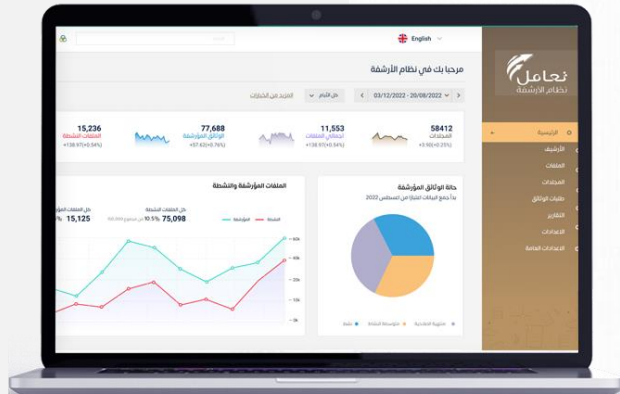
English

مرحبا بك في نظام الأرشفة

03/12/2022 - 20/08/2022

كل الأيام

المزيد من الخيارات

تعامل
نظام الأرشفة

الرئيسية
الأرشيف
الملفات
المجلدات
طلبات الوثائق
التقارير
الإعدادات
الإعدادات العامة

58412
المجلدات
+3.10(+0.54%)

11,553
إجمالي الملفات
+138.97(+0.54%)

77,688
الوثائق المؤرشفة
+37.63(+0.76%)

15,236
الملفات النشطة
+138.97(+0.54%)

حالة الوثائق المؤرشفة
بدأ جمع البيانات الفعلية من أغسطس 2022

منتهية الصلاحية
متوسطة النشاط
نشطة

الملفات المؤرشفة والنشطة

كل الملفات النشطة
75,098
10.5%

15,125

المؤرشفة
النشطة

60k
40k
20k
10k
5k